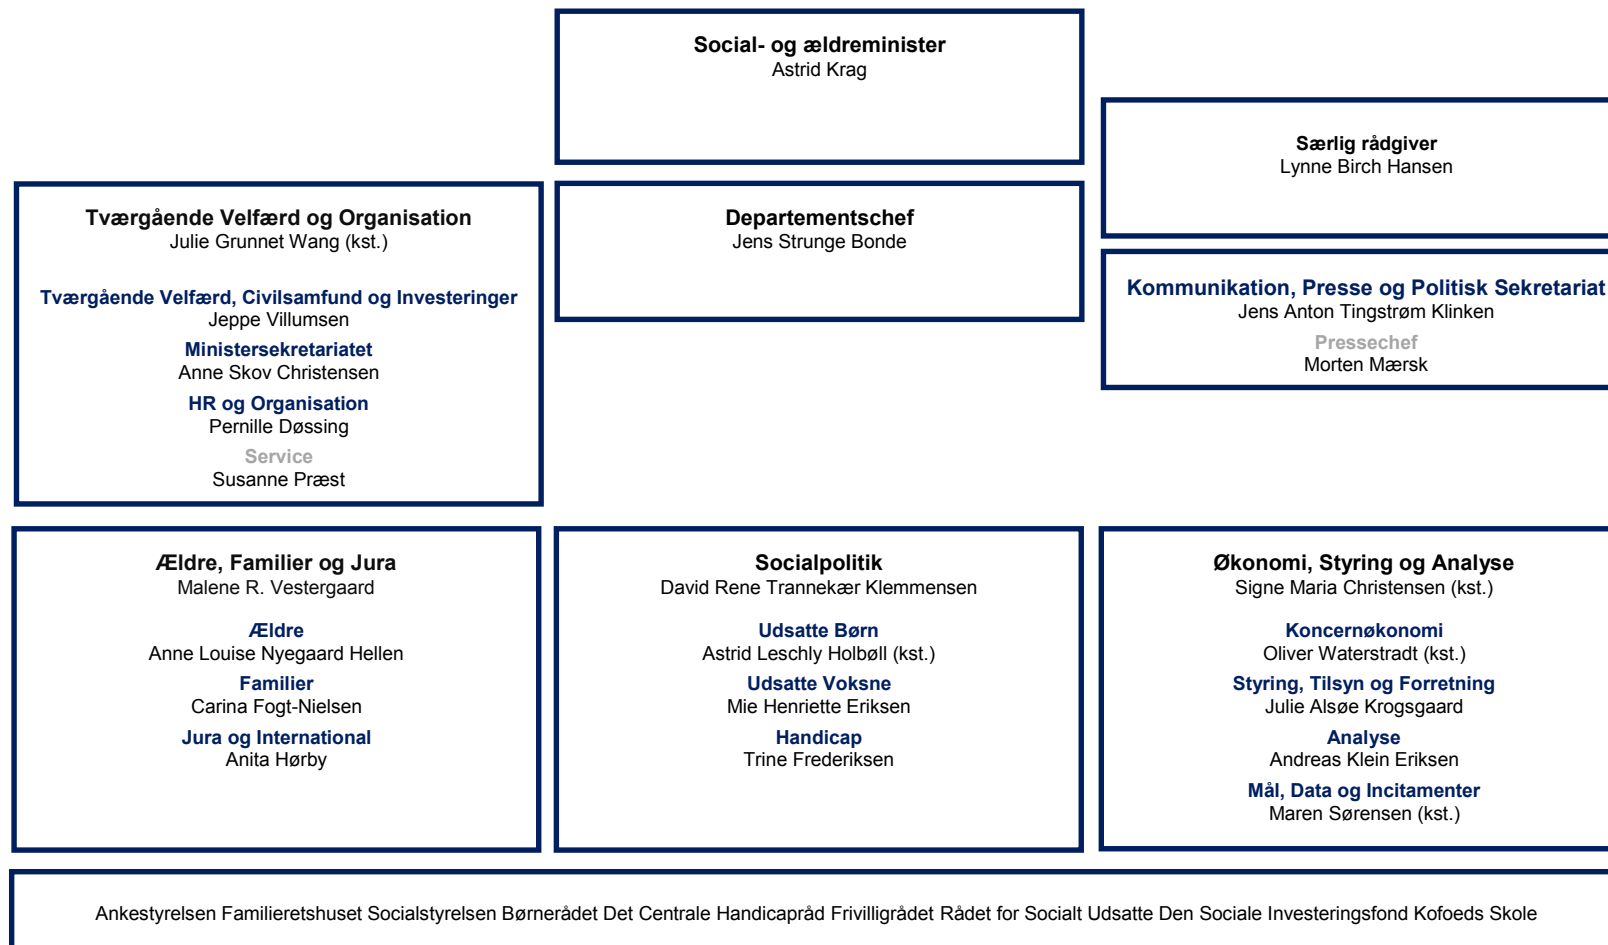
Social- og ældreminister
Astrid Krag

Særlig rådgiver
Lynne Birch Hansen

Tværgående Velfærd og Organisation
Julie Grunnet Wang (kst.)

Tværgående Velfærd, Civilsamfund og Investeringer
Jeppe Villumsen

Ministersekretariatet
Anne Skov Christensen

HR og Organisation
Pernille Døssing

Service
Susanne Præst

Departementschef
Jens Strunge Bonde

Kommunikation, Presse og Politisk Sekretariat
Jens Anton Tingstrøm Klinken

Pressechef
Morten Mærsk

Ældre, Familier og Jura
Malene R. Vestergaard

Ældre
Anne Louise Nyegaard Hellen

Familier
Carina Fogt-Nielsen

Jura og International
Anita Hørby

Socialpolitik
David Rene Trannekær Klemmensen

Udsatte Børn
Astrid Leschly Holbøll (kst.)

Udsatte Voksne
Mie Henriette Eriksen

Handicap
Trine Frederiksen

Økonomi, Styring og Analyse
Signe Maria Christensen (kst.)

Koncernøkonomi
Oliver Waterstradt (kst.)

Styring, Tilsyn og Forretning
Julie Alsøe Krogsgaard

Analyse
Andreas Klein Eriksen

Mål, Data og Incitamenter
Maren Sørensen (kst.)

Ankestyrelsen Familieretshuset Socialstyrelsen Børnerådet Det Centrale Handicapråd Frivilligrådet Rådet for Socialt Udsatte Den Sociale Investeringsfond Kofoeds Skole